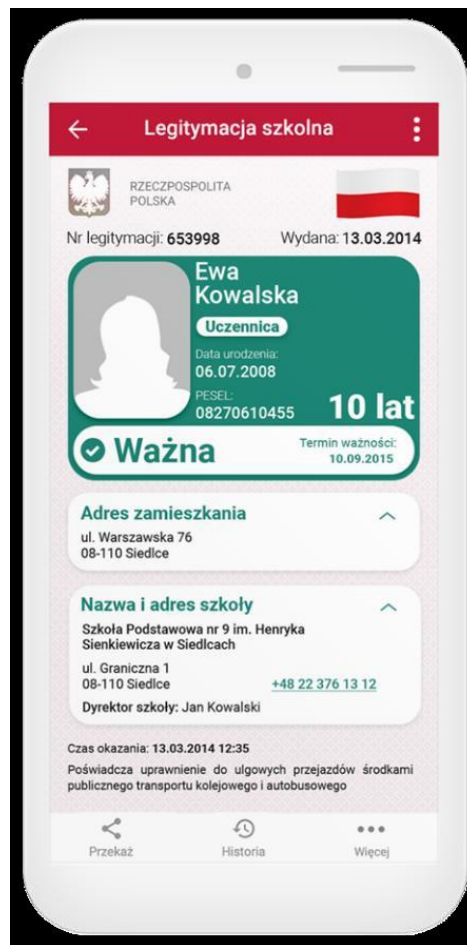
Legitymacja szkolna

RZECZPOSPOLITA POLSKA

Nr legitymacji: 653998

Wydana: 13.03.2014

Ewa Kowalska

Uczennica

Data urodzenia: 06.07.2008

PESEL: 08270610455

10 lat

Ważna

Termin ważności: 10.09.2015

Adres zamieszkania

ul. Warszawska 76
08-110 Siedlce

Nazwa i adres szkoły

Szkoła Podstawowa nr 9 im. Henryka Sienkiewicza w Siedlcach

ul. Graniczna 1
08-110 Siedlce

+48 22 376 13 12

Dyrektor szkoły: Jan Kowalski

Czas okazania: 13.03.2014 12:35

Poświadcza uprawnienie do ulgowych przejazdów środkami publicznego transportu kolejowego i autobusowego

Przekaż

Historia

Więcej